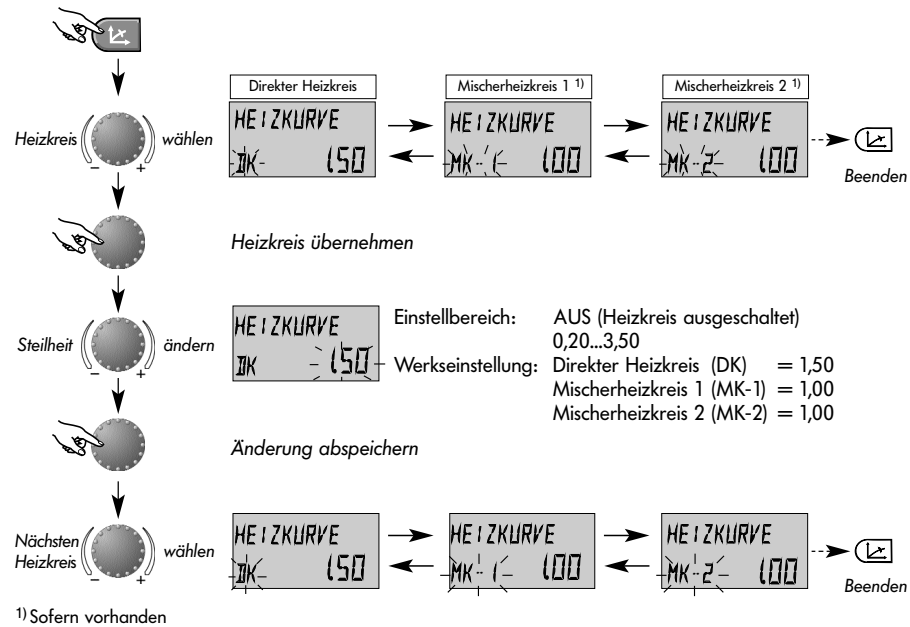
Direkter Heizkreis

Mischerheizkreis 1 $^{1)}$

Mischerheizkreis 2 $^{1)}$

Heizkreis – + wählen

HEIZKURVE
DK 150

HEIZKURVE
MK-1 100

HEIZKURVE
MK-2 100

Beenden

Heizkreis übernehmen

Steilheit – + ändern

HEIZKURVE
DK 150

Einstellbereich: AUS (Heizkreis ausgeschaltet)
0,20...3,50

Werkseinstellung: Direkter Heizkreis (DK) = 1,50
Mischerheizkreis 1 (MK-1) = 1,00
Mischerheizkreis 2 (MK-2) = 1,00

Änderung abspeichern

Nächsten Heizkreis – + wählen

HEIZKURVE
DK 150

HEIZKURVE
MK-1 100

HEIZKURVE
MK-2 100

Beenden

$^{1)}$ Sofern vorhanden